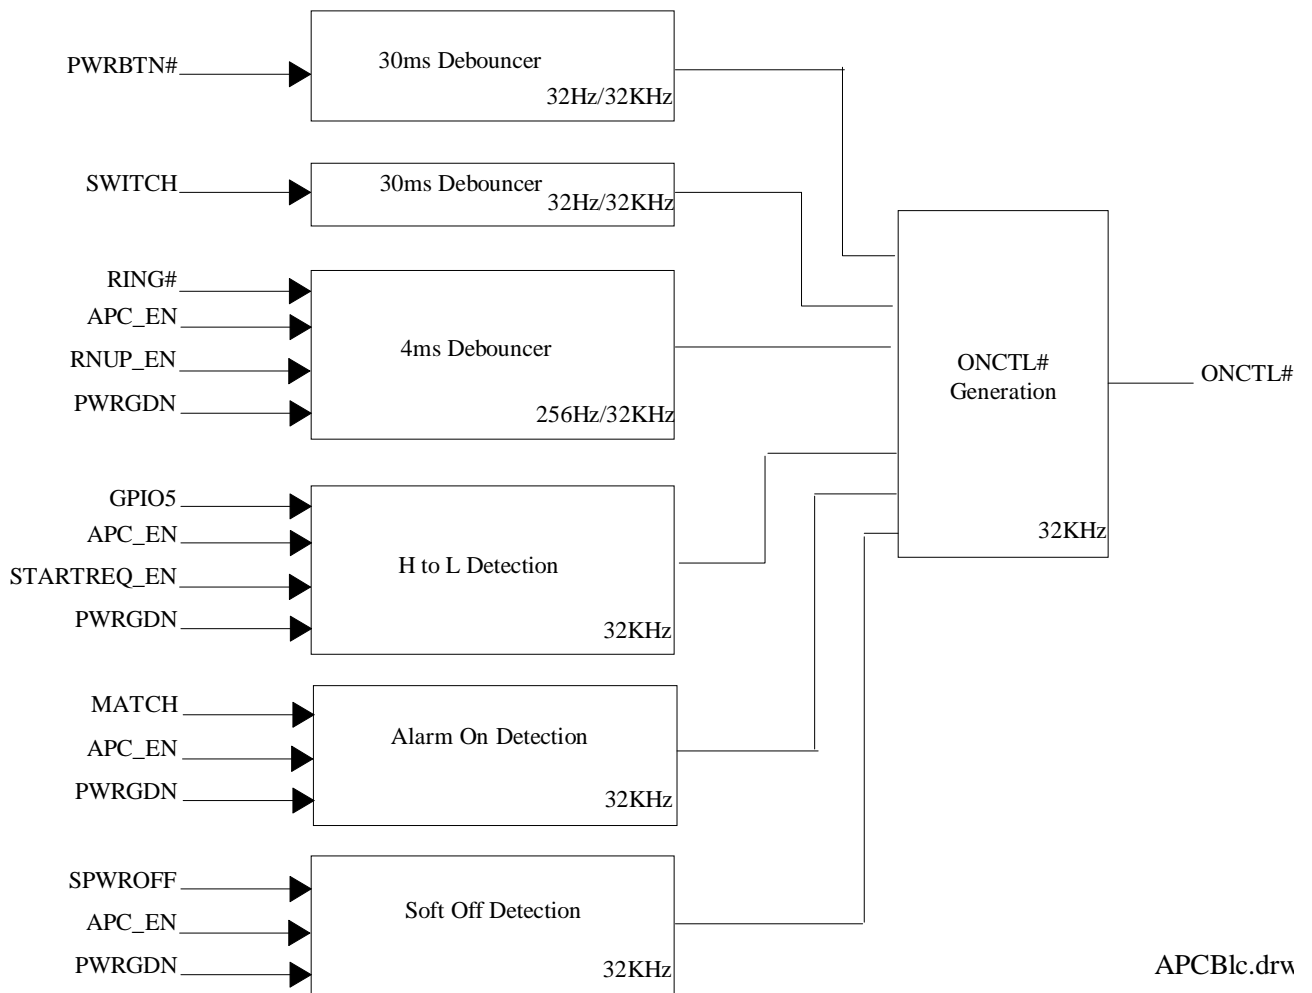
PWRBTN#
30ms Debouncer
32Hz/32KHz

SWITCH
30ms Debouncer
32Hz/32KHz

RING#
APC_EN
RNUP_EN
PWRGDN
4ms Debouncer
256Hz/32KHz

ONCTL#
Generation
32KHz

ONCTL#

GPIO5
APC_EN
STARTREQ_EN
PWRGDN
H to L Detection
32KHz

MATCH
APC_EN
PWRGDN
Alarm On Detection
32KHz

SPWROFF
APC_EN
PWRGDN
Soft Off Detection
32KHz

APCBlc.drw